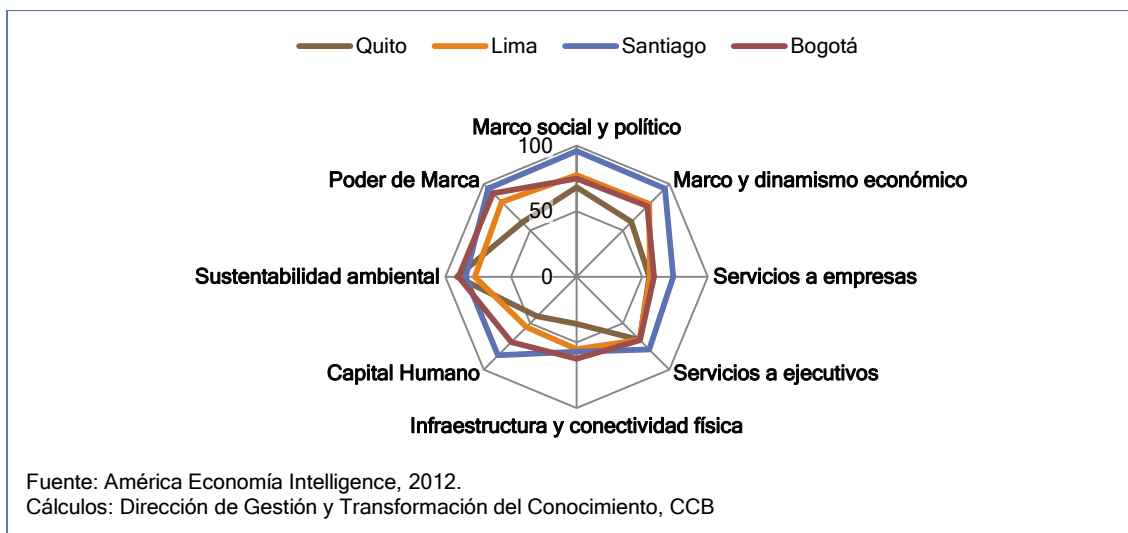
Quito Lima Santiago Bogotá

Marco social y político
100
50
0
Marco y dinamismo económico
Servicios a empresas
Servicios a ejecutivos
Infraestructura y conectividad física
Capital Humano
Sustentabilidad ambiental
Poder de Marca

Fuente: América Economía Intelligence, 2012.
Cálculos: Dirección de Gestión y Transformación del Conocimiento, CCB